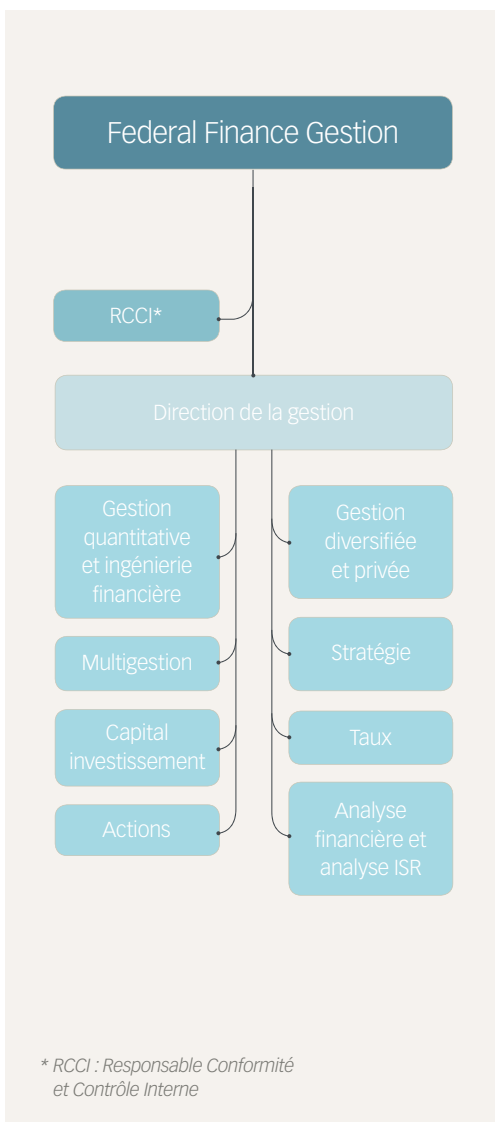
Federal Finance Gestion

RCCI*

Direction de la gestion

Gestion quantitative et ingénierie financière

Multigestion

Capital investissement

Actions

Gestion diversifiée et privée

Stratégie

Taux

Analyse financière et analyse ISR

* RCCI : Responsable Conformité et Contrôle Interne